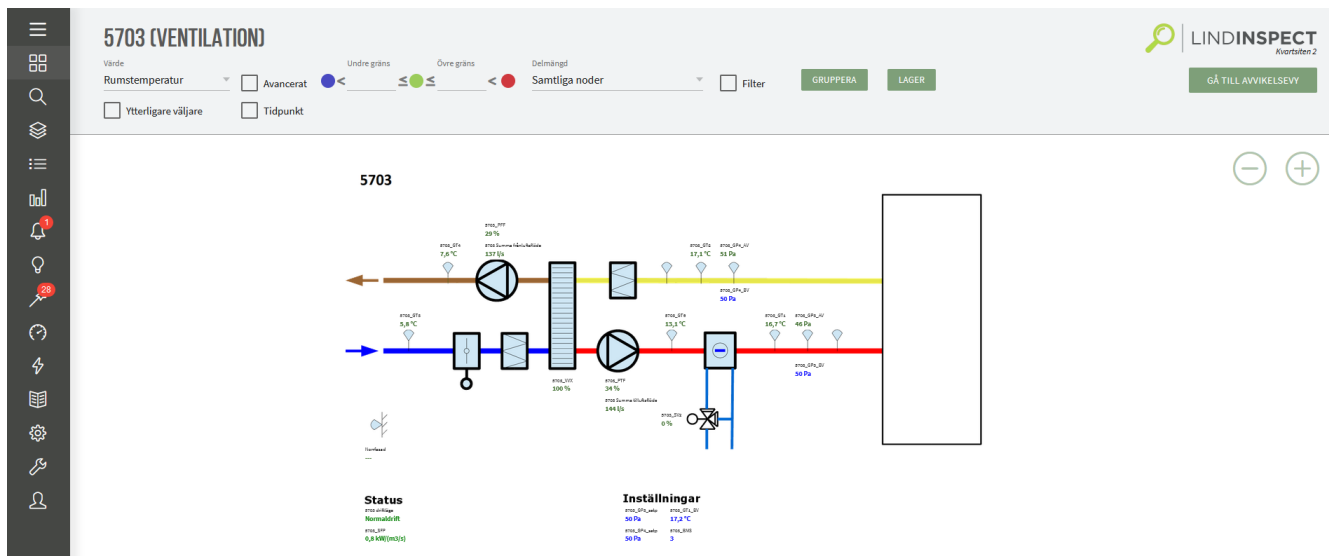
1
28

5703 (VENTILATION)

LINDINSPECT
Kvartsiten 2

Värde
Rumstemperatur
Avancerat
Undre gräns
<
≤ ≤
Övre gräns
<
Delmängd
Samtliga noder
Filter
GRUPPERA
LAGER
GÅ TILL AVVIKELSEVY
Ytterligare väljare
Tidpunkt

5703

5703_PFF
29 %
5703_GT4
7,6 °C
5703 Summa frånluftsflöde
137 l/s
5703_GT3
17,1 °C
5703_GP3_AV
51 Pa
5703_GP3_BV
50 Pa
5703_GT5
5,8 °C
5703_GT8
13,1 °C
5703_GT1
18,7 °C
5703_GP4_AV
46 Pa
5703_GP4_BV
50 Pa
5703_VVX
100 %
5703_PTF
34 %
5703 Summa tilluftsflöde
144 l/s
5703_SV1
0 %
Nerrfasad
—

Status
5703 driftläge
Normaldrift
5703_SFP
0,8 kW/(m3/s)

Inställningar
5703_GP3_setp
50 Pa
5703_GT1_SV
17,2 °C
5703_GP4_setp
50 Pa
5703_BMS
3